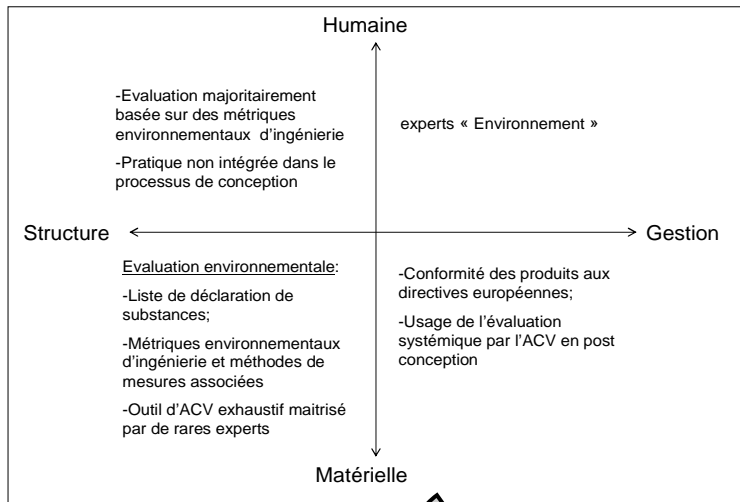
Humaine

-Evaluation majoritairement basée sur des métriques environnementaux d'ingénierie

-Pratique non intégrée dans le processus de conception

experts « Environnement »

Structure

Gestion

Evaluation environnementale:

-Liste de déclaration de substances;

-Métriques environnementaux d'ingénierie et méthodes de mesures associées

-Outil d'ACV exhaustif maitrisé par de rares experts

-Conformité des produits aux directives européennes;

-Usage de l'évaluation systémique par l'ACV en post conception

Matérielle